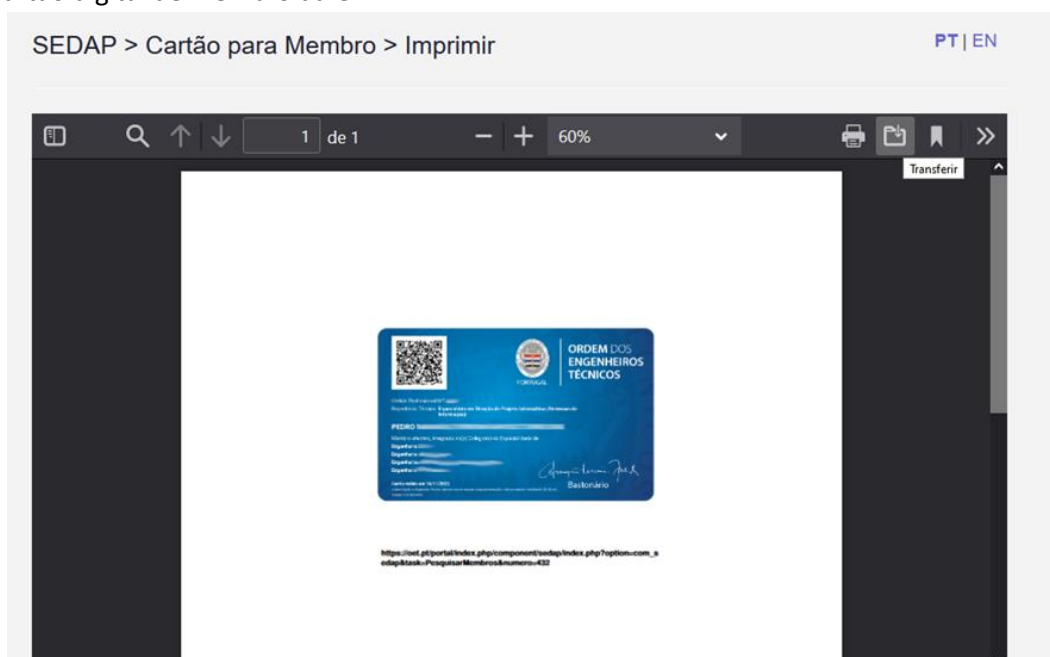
SEDAP > Cartão para Membro > Imprimir

PT | EN

1 de 1

60%

Transferir

ORDEM DOS ENGENHEIROS TÉCNICOS

PORTUGAL

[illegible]

PEDRO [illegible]

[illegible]

Bastonário

https://oet.pt/portal/index.php/component/sedap/index.php?option=com_sedap&task=PesquisarMembros&numero=432